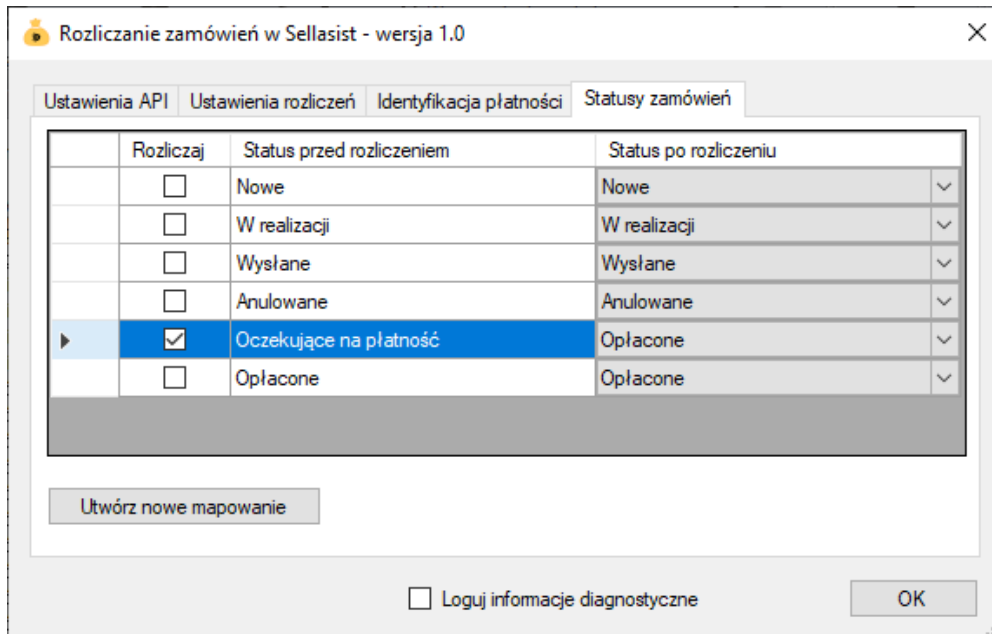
Rozliczanie zamówień w Sellasist - wersja 1.0

Ustawienia API | Ustawienia rozliczeń | Identyfikacja płatności | Statusy zamówień

| | Rozliczaj | Status przed rozliczeniem | Status po rozliczeniu |
|---|---|---|---|
| | ☐ | Nowe | Nowe |
| | ☐ | W realizacji | W realizacji |
| | ☐ | Wysłane | Wysłane |
| | ☐ | Anulowane | Anulowane |
| ▶ | ☑ | Oczekujące na płatność | Opłacone |
| | ☐ | Opłacone | Opłacone |

Utwórz nowe mapowanie

☐ Loguj informacje diagnostyczne

OK